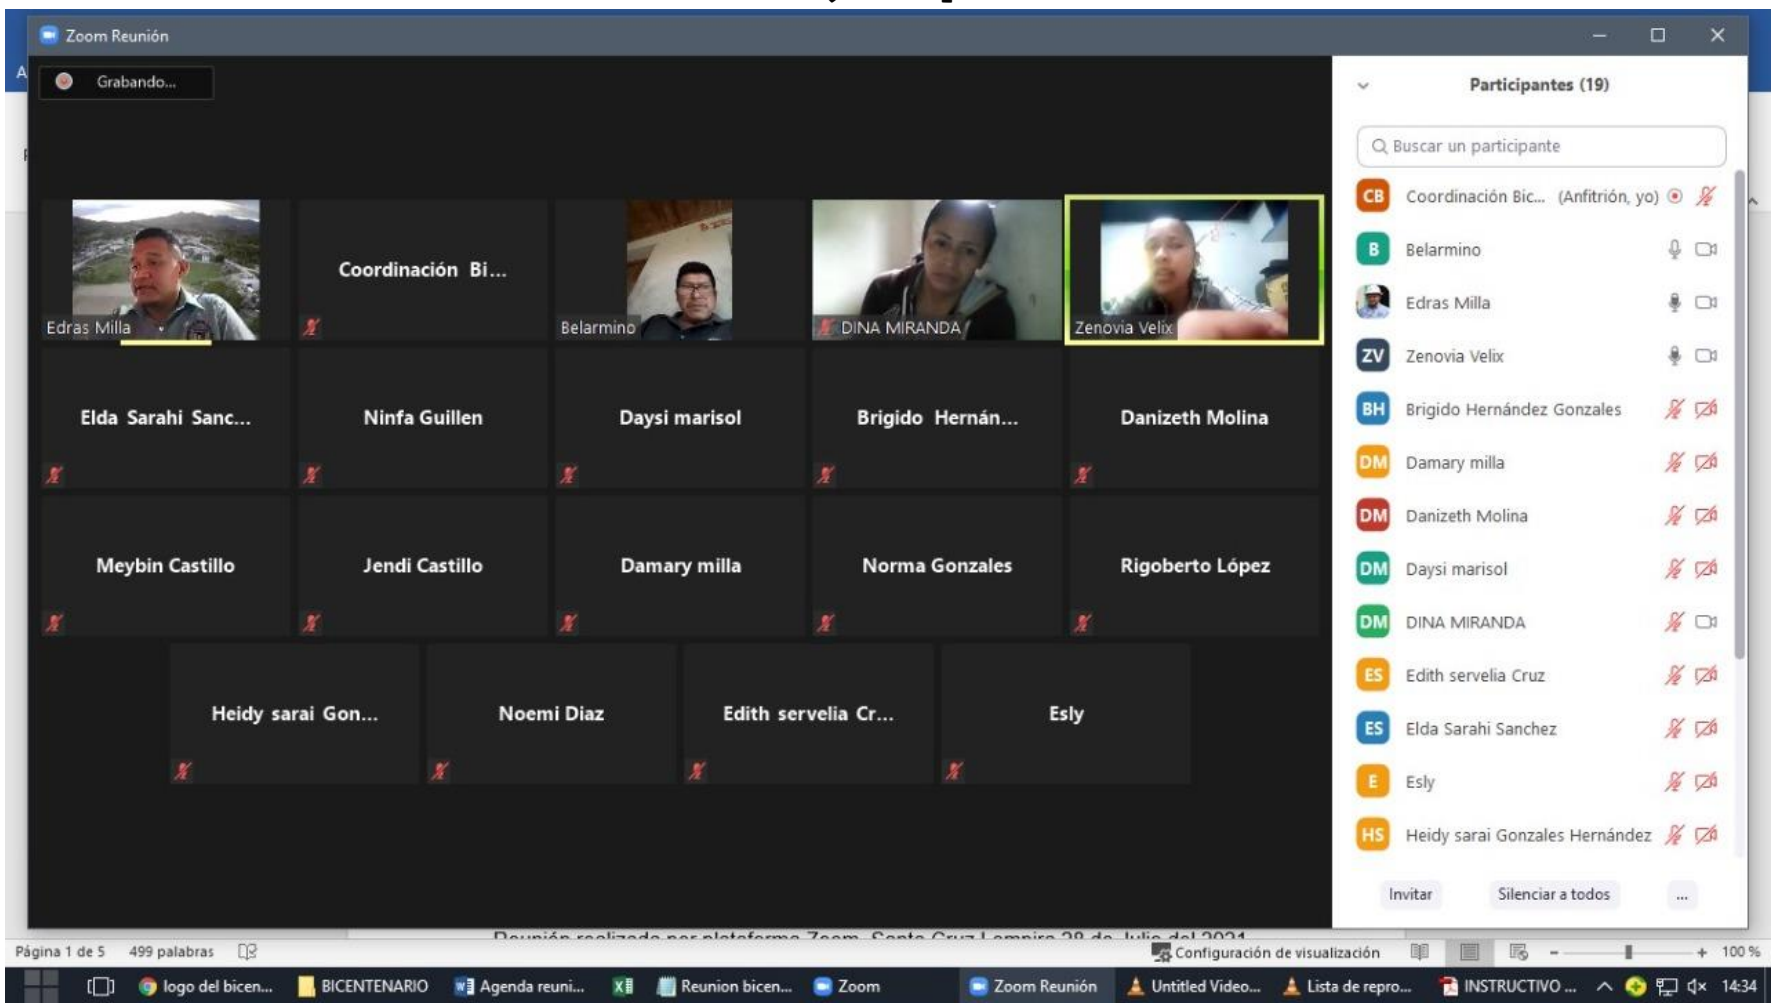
Zoom Reunión

Grabando...

Edras Milla

Coordinación Bi...

Belarmino

DINA MIRANDA

Zenovia Velix

Elda Sarahi Sanc...

Ninfa Guillen

Daysi marisol

Brigido Hernán...

Danizeth Molina

Meybin Castillo

Jendi Castillo

Damary milla

Norma Gonzales

Rigoberto López

Heidy sarai Gon...

Noemi Diaz

Edith servelia Cr...

Esly

Participantes (19)

Buscar un participante

CB Coordinación Bic... (Anfitrión, yo)
B Belarmino
Edras Milla
ZV Zenovia Velix
BH Brigido Hernández Gonzales
DM Damary milla
DM Danizeth Molina
DM Daysi marisol
DM DINA MIRANDA
ES Edith servelia Cruz
ES Elda Sarahi Sanchez
E Esly
HS Heidy sarai Gonzales Hernández

Invitar
Silenciar a todos
...

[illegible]

Página 1 de 5 499 palabras
Configuración de visualización
100 %

logo del bicen...
BICENTENARIO
Agenda reuni...
Reunion bicen...
Zoom
Zoom Reunión
Untitled Video...
Lista de repro...
INSTRUCTIVO ...
14:34